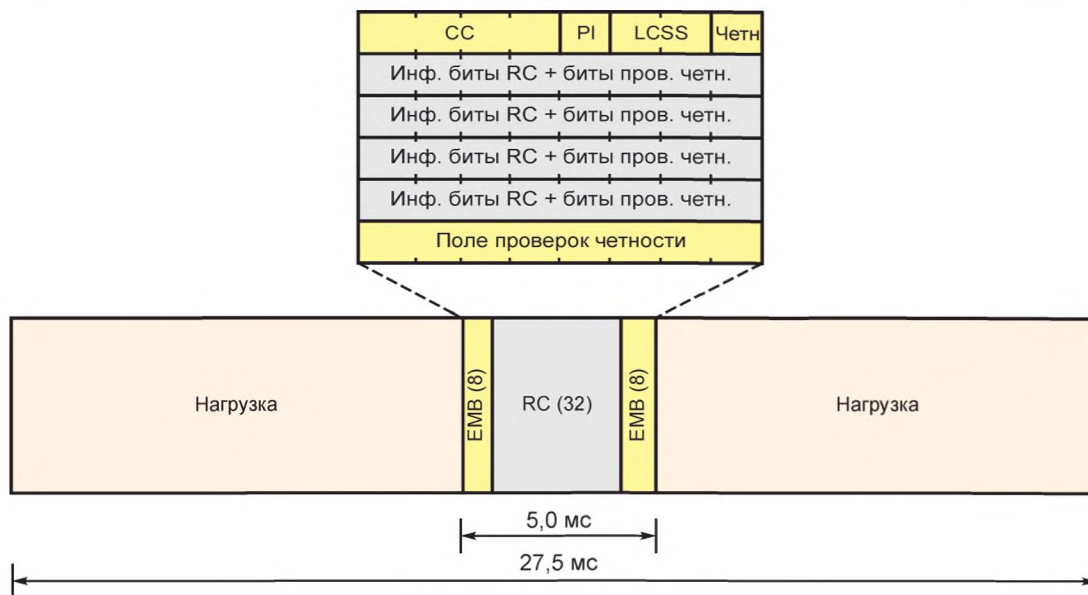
| CC | PI | LCSS | Четн |
|---|---|---|---|
| Инф. биты RC + биты пров. четн. | | | |
| Инф. биты RC + биты пров. четн. | | | |
| Инф. биты RC + биты пров. четн. | | | |
| Инф. биты RC + биты пров. четн. | | | |
| Поле проверок четности | | | |

Нагрузка

EMB (8)

RC (32)

EMB (8)

Нагрузка

5,0 мс

27,5 мс